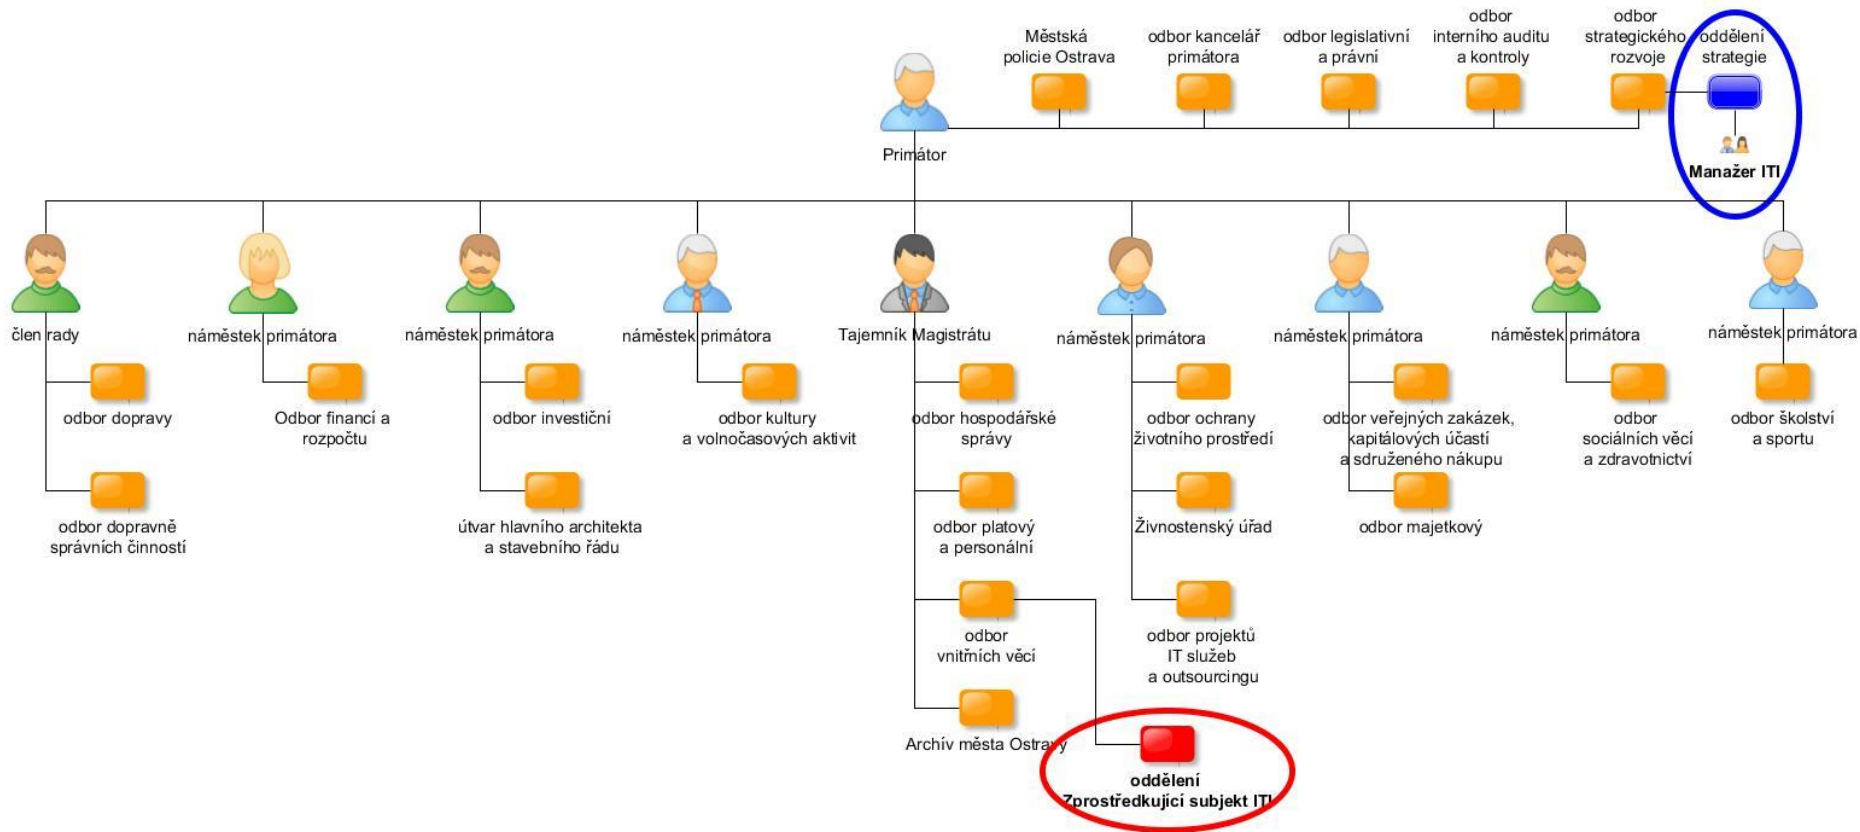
Městská policie Ostrava

odbor kancelář primátora

odbor legislativní a právní

odbor interního auditu a kontroly

odbor strategického rozvoje

oddělení strategie

Manažer ITI

Primátor

člen rady

odbor dopravy

odbor dopravně správních činností

náměstek primátora

Odbor financí a rozpočtu

náměstek primátora

odbor investiční

útvar hlavního architekta a stavebního řádu

náměstek primátora

odbor kultury a volnočasových aktivit

Tajemník Magistrátu

odbor hospodářské správy

odbor platový a personální

odbor vnitřních věcí

Archív města Ostravy

oddělení Zprostředkující subjekt ITI

náměstek primátora

odbor ochrany životního prostředí

Živnostenský úřad

odbor projektů IT služeb a outsourcingu

náměstek primátora

odbor veřejných zakázek, kapitálových účastí a sdruženého nákupu

odbor majetkový

náměstek primátora

odbor sociálních věcí a zdravotnictví

náměstek primátora

odbor školství a sportu